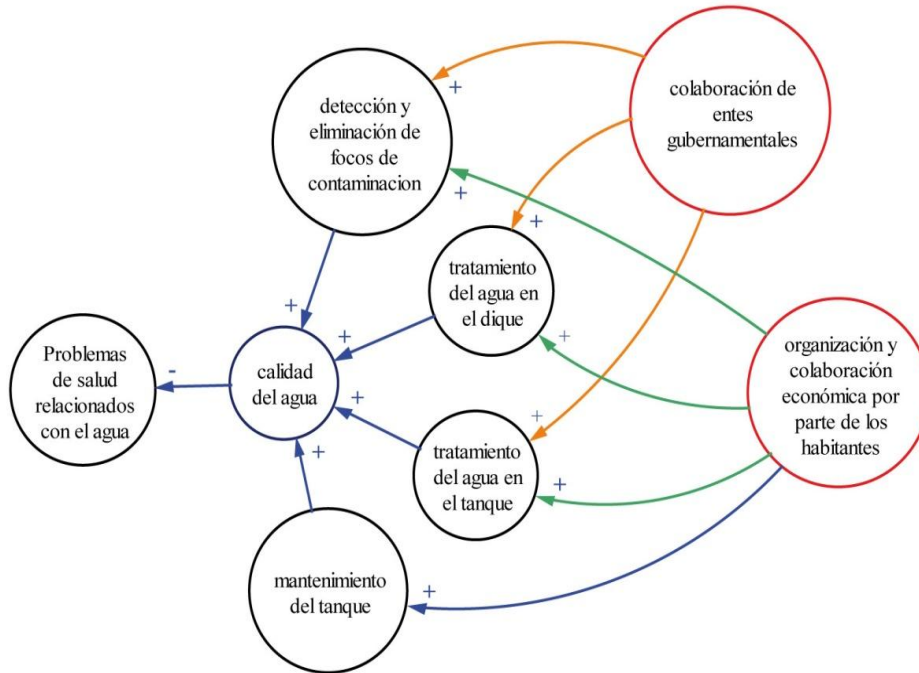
colaboración de entes gubernamentales

detección y eliminación de focos de contaminacion

+

+

+

tratamiento del agua en el dique

+

+

Problemas de salud relacionados con el agua

-

calidad del agua

+

+

organización y colaboración económica por parte de los habitantes

+

+

tratamiento del agua en el tanque

+

+

mantenimiento del tanque

+